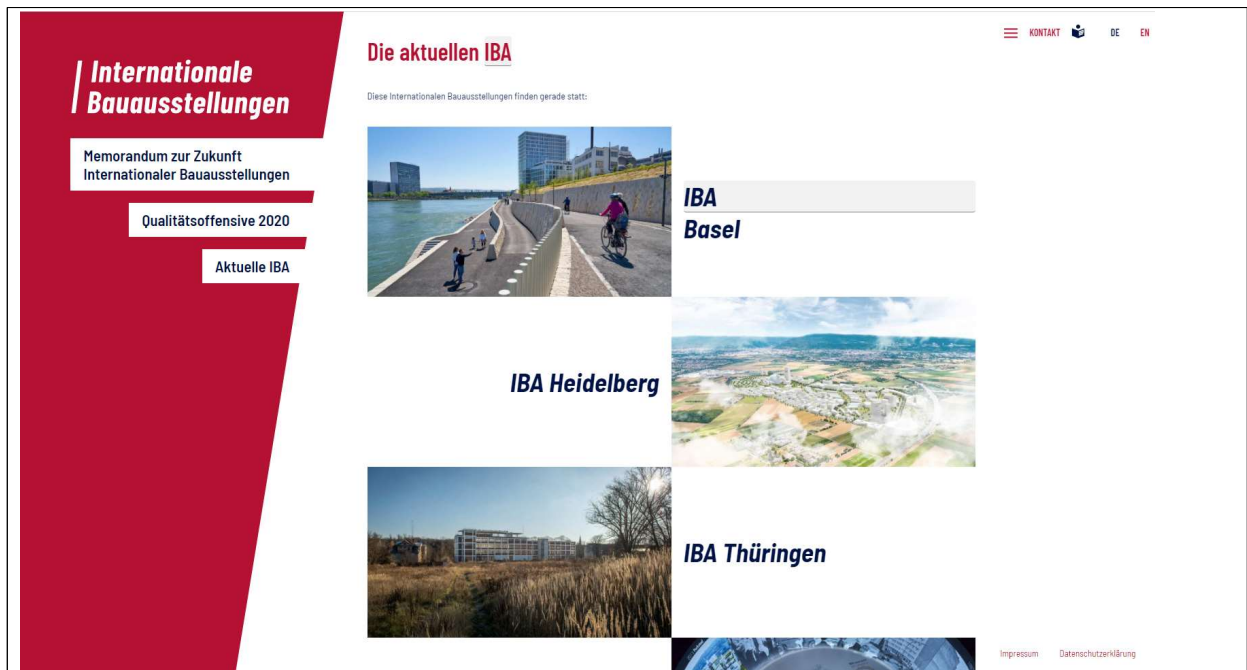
Internationale Bauausstellungen

Memorandum zur Zukunft Internationaler Bauausstellungen

Qualitätsoffensive 2020

Aktuelle IBA

Die aktuellen IBA

KONTAKT DE EN

Diese Internationalen Bauausstellungen finden gerade statt:

IBA Basel

IBA Heidelberg

IBA Thüringen

Impressum Datenschutzerklärung